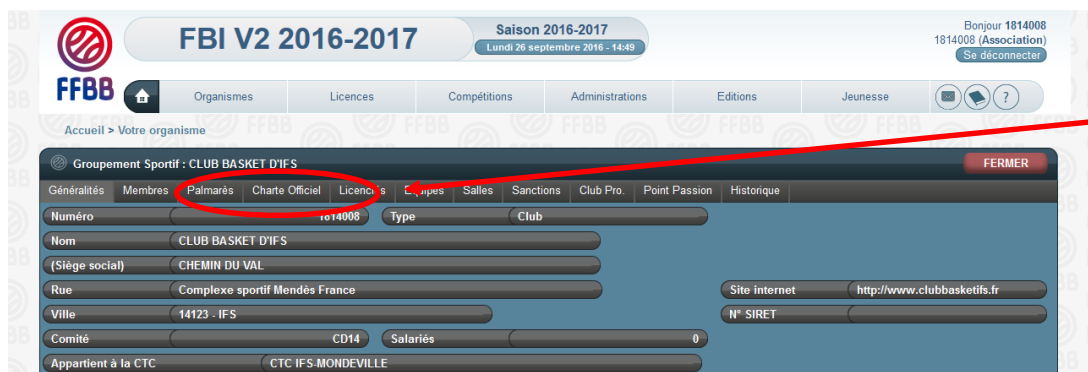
FFBB

FBI V2 2016-2017

Saison 2016-2017
Lundi 26 septembre 2016 - 14:49

Bonjour 1814008
1814008 (Association)
Se déconnecter

Organismes | Licences | Compétitions | Administrations | Editions | Jeunesse

Accueil > Votre organisme

Groupement Sportif : CLUB BASKET D'IFS

FERMER

Généralités | Membres | Palmarès | Charte Officiel | Licenciés | Equipes | Salles | Sanctions | Club Pro. | Point Passion | Historique

Numéro | 1814008 | Type | Club

Nom | CLUB BASKET D'IFS

(Siège social) | CHEMIN DU VAL

Rue | Complexe sportif Mendès France | Site internet | http://www.clubbasketifs.fr

Ville | 14123 - IFS | N° SIRET

Comité | CD14 | Salariés | 0

Appartient à la CTC | CTC IFS-MONDEVILLE